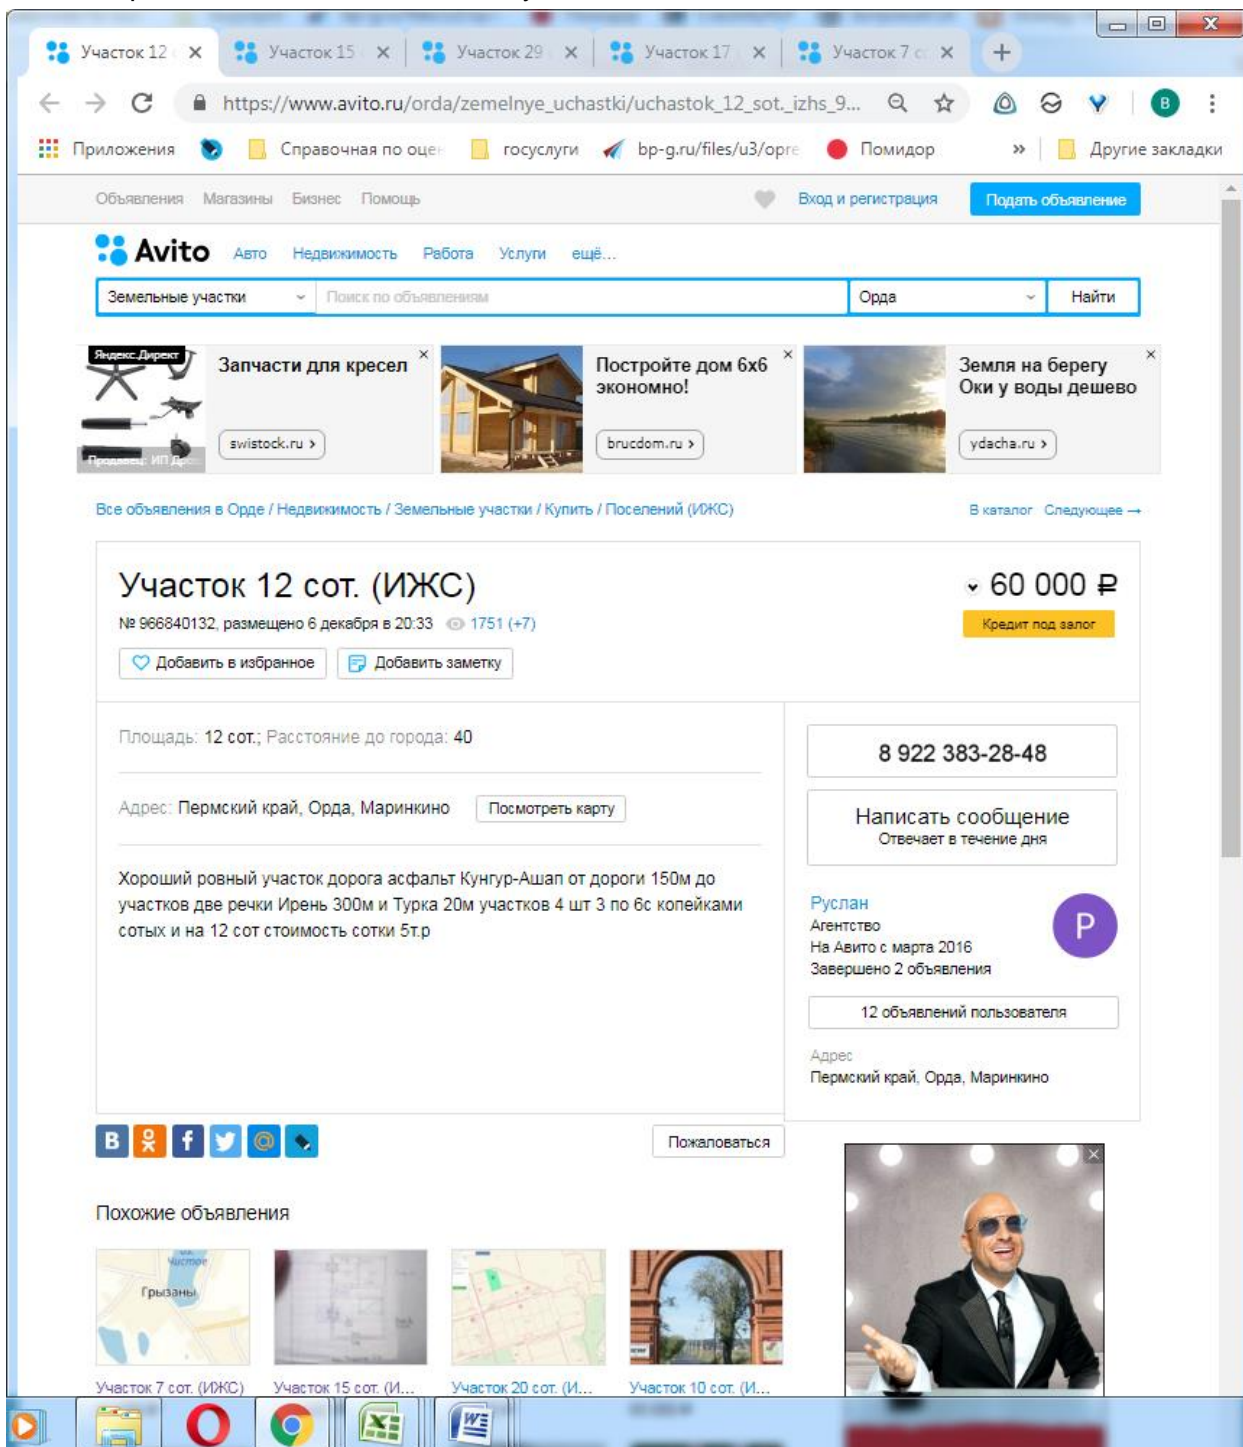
Участок 12 с ×   Участок 15 ×   Участок 29 ×   Участок 17 ×   Участок 7 с ×   +

https://www.avito.ru/orda/zemelnye_uchastki/uchastok_12_sot._izhs_9...

Приложения   Справочная по оце   госуслуги   bp-g.ru/files/u3/opre   Помидор   »   Другие закладки

Объявления   Магазины   Бизнес   Помощь   Вход и регистрация   Подать объявление

Avito   Авто   Недвижимость   Работа   Услуги   ещё...

Земельные участки   Поиск по объявлениям   Орда   Найти

Яндекс.Директ
Запчасти для кресел
swistock.ru ›

Постройте дом 6х6 экономно!
brucdom.ru ›

Земля на берегу Оки у воды дешево
ydacha.ru ›

Все объявления в Орде / Недвижимость / Земельные участки / Купить / Поселений (ИЖС)   В каталог   Следующее →

Участок 12 сот. (ИЖС)
№ 966840132, размещено 6 декабря в 20:33   1751 (+7)
Добавить в избранное   Добавить заметку

60 000 ₽
Кредит под залог

Площадь: 12 сот.; Расстояние до города: 40

Адрес: Пермский край, Орда, Маринкино   Посмотреть карту

Хороший ровный участок дорога асфальт Кунгур-Ашап от дороги 150м до участков две речки Ирень 300м и Турка 20м участков 4 шт 3 по 6с копейками сотых и на 12 сот стоимость сотки 5т.р

8 922 383-28-48

Написать сообщение
Отвечает в течение дня

Руслан
Агентство
На Авито с марта 2016
Завершено 2 объявления
P

12 объявлений пользователя

Адрес
Пермский край, Орда, Маринкино

Пожаловаться

Похожие объявления

Грызаны

Участок 7 сот. (ИЖС)   Участок 15 сот. (И...   Участок 20 сот. (И...   Участок 10 сот. (И...